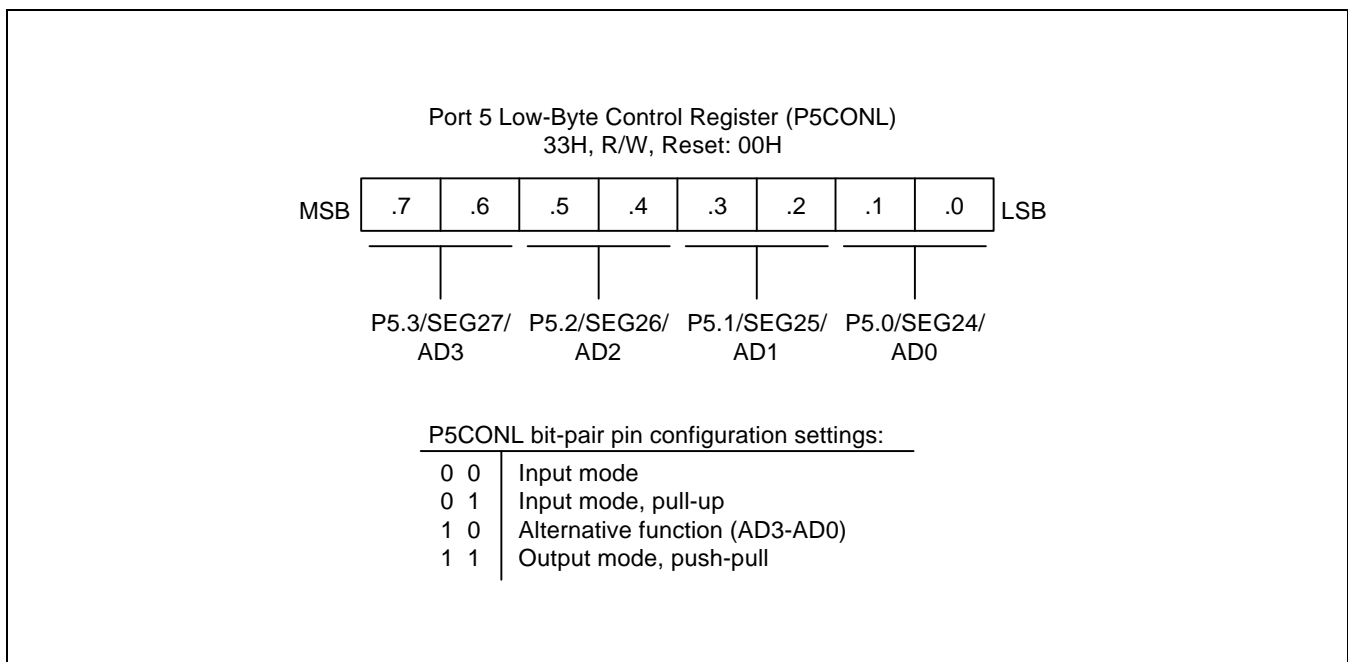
Port 5 Low-Byte Control Register (P5CONL)
33H, R/W, Reset: 00H

MSB

| .7 | .6 | .5 | .4 | .3 | .2 | .1 | .0 |
|---|---|---|---|---|---|---|---|

LSB

P5.3/SEG27/ AD3

P5.2/SEG26/ AD2

P5.1/SEG25/ AD1

P5.0/SEG24/ AD0

P5CONL bit-pair pin configuration settings:

| | |
|---|---|
| 0 0 | Input mode |
| 0 1 | Input mode, pull-up |
| 1 0 | Alternative function (AD3-AD0) |
| 1 1 | Output mode, push-pull |